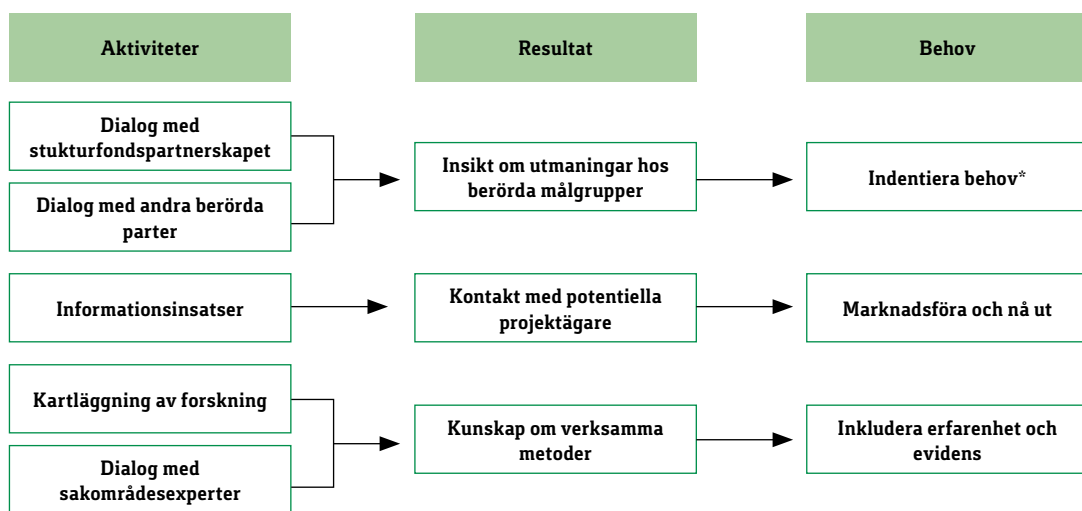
Aktiviteter

Resultat

Behov

Dialog med stukturfondspartnerskapet

Dialog med andra berörda parter

Insikt om utmaningar hos berörda målgrupper

Indentiera behov*

Informationsinsatser

Kontakt med potentiella projektägare

Marknadsföra och nå ut

Kartläggning av forskning

Dialog med sakområdesexperter

Kunskap om verksamma metoder

Inkludera erfarenhet och evidens